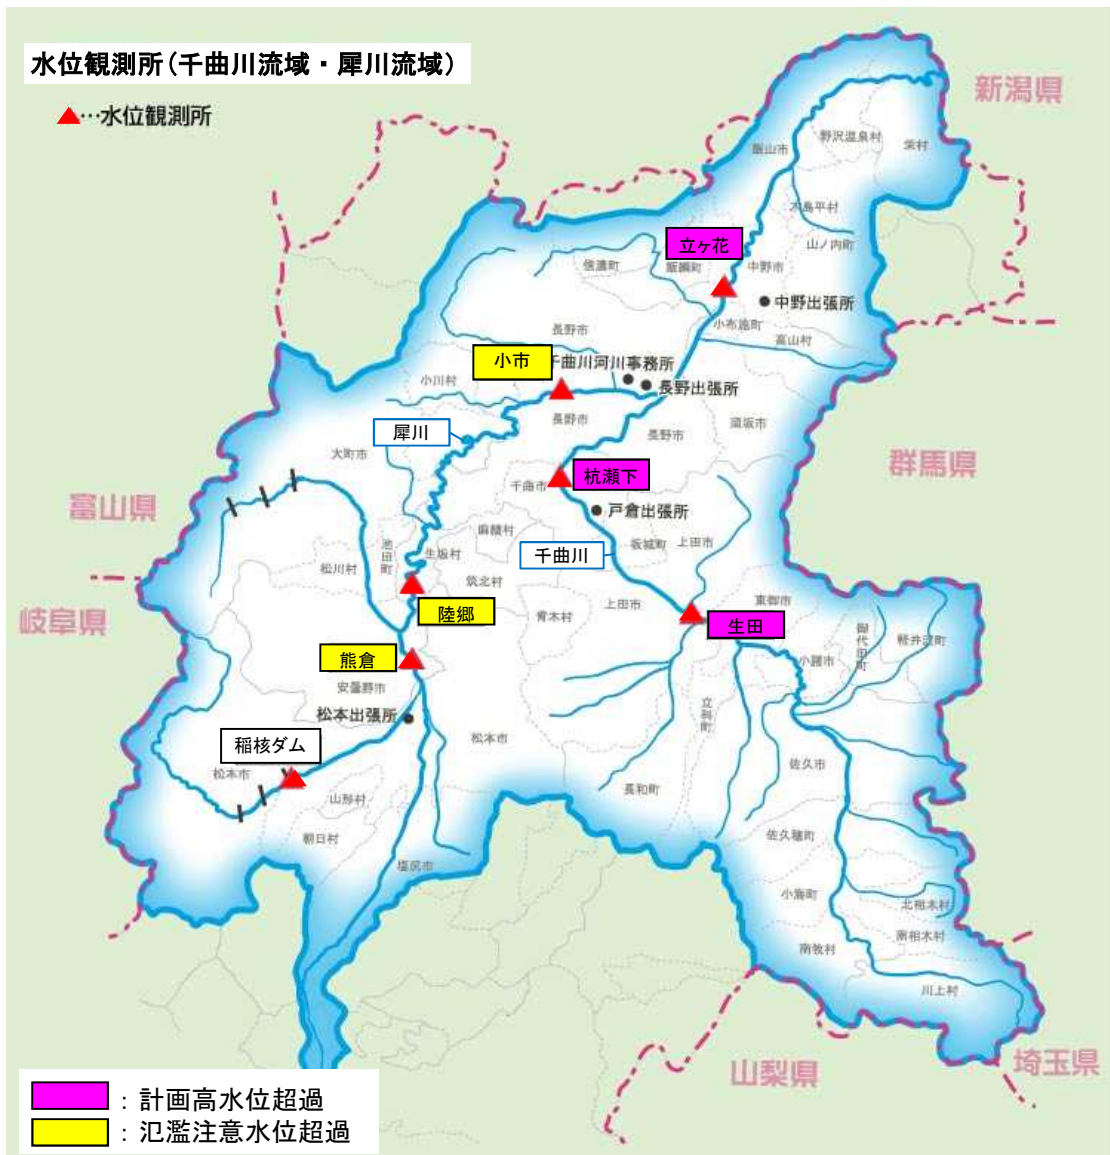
水位観測所（千曲川流域・犀川流域）

▲…水位観測所

新潟県

飯山市

野沢温泉村

栄村

木島平村

立ヶ花

山ノ内町

信濃町

飯綱町

中野市

中野出張所

小布施町

高山村

長野市

小市

千曲川河川事務所

長野出張所

小川村

長野市

須坂市

犀川

長野市

群馬県

大町市

千曲市

杭瀬下

戸倉出張所

富山県

麻績村

千曲川

坂城町

上田市

池田町

生坂村

松川村

筑北村

陸郷

青木村

上田市

東御市

岐阜県

生田

御代田町

軽井沢町

熊倉

小諸市

安曇野市

松本出張所

立科町

松本市

稲核ダム

松本市

佐久市

山形村

長和町

朝日村

佐久穂町

塩尻市

小海町

北相木村

南相木村

南牧村

川上村

山梨県

埼玉県

：計画高水位超過

：氾濫注意水位超過